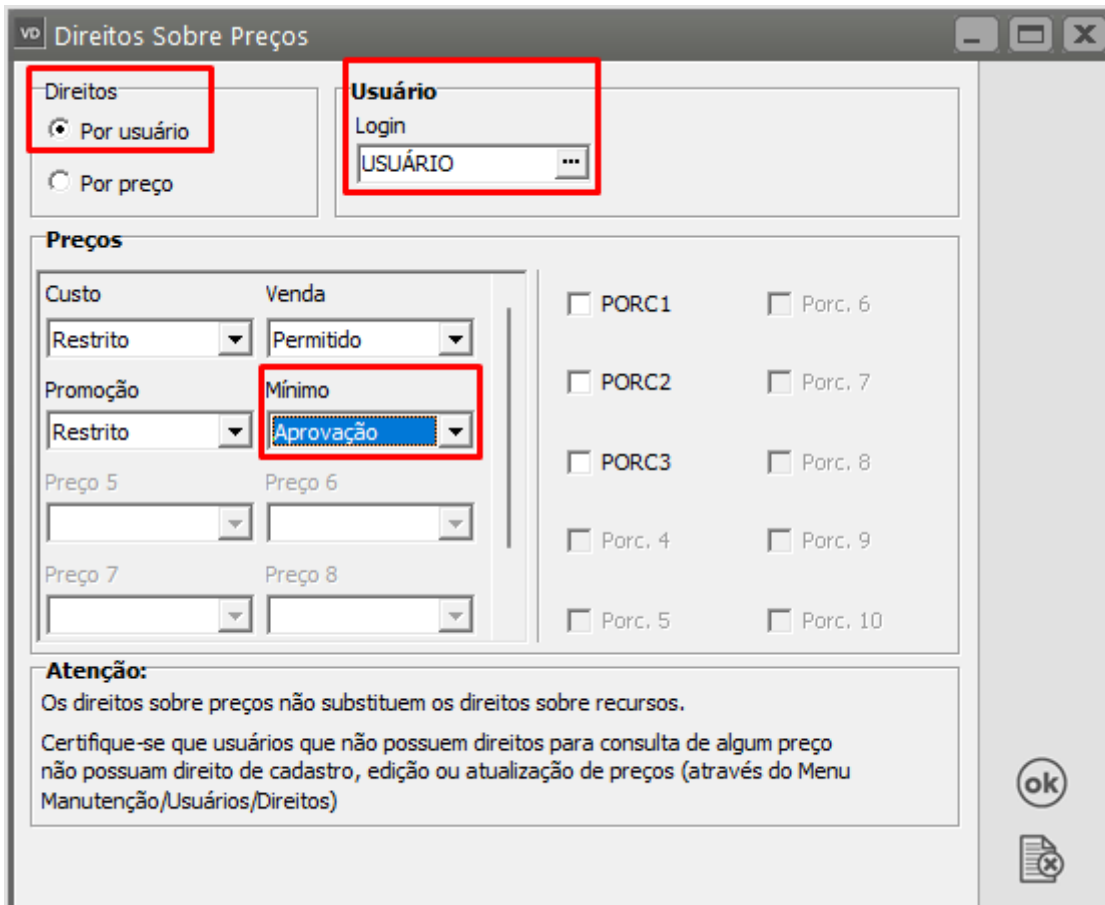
VD Direitos Sobre Preços

Direitos
Por usuário
Por preço

Usuário
Login
USUÁRIO ...

Preços
Custo
Restrito
Venda
Permitido
Promoção
Restrito
Mínimo
Aprovação
Preço 5
Preço 6
Preço 7
Preço 8

PORC1
Porc. 6
PORC2
Porc. 7
PORC3
Porc. 8
Porc. 4
Porc. 9
Porc. 5
Porc. 10

Atenção:
Os direitos sobre preços não substituem os direitos sobre recursos.

Certifique-se que usuários que não possuem direitos para consulta de algum preço não possuam direito de cadastro, edição ou atualização de preços (através do Menu Manutenção/Usuários/Direitos)

ok